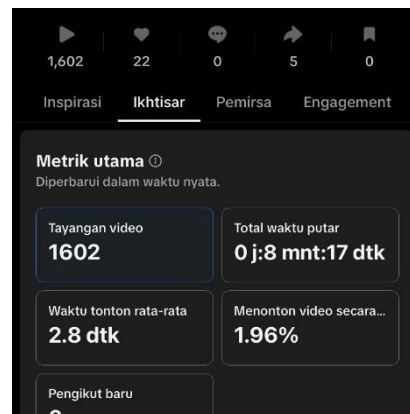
1,602 22 0 5 0

Inspirasi Ikhtisar Pemirsa Engagement

Metrik utama ⓘ
Diperbarui dalam waktu nyata.

Tayangan video
1602

Total waktu putar
0 j:8 mnt:17 dtk

Waktu tonton rata-rata
2.8 dtk

Menonton video secara...
1.96%

Pengikut baru
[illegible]